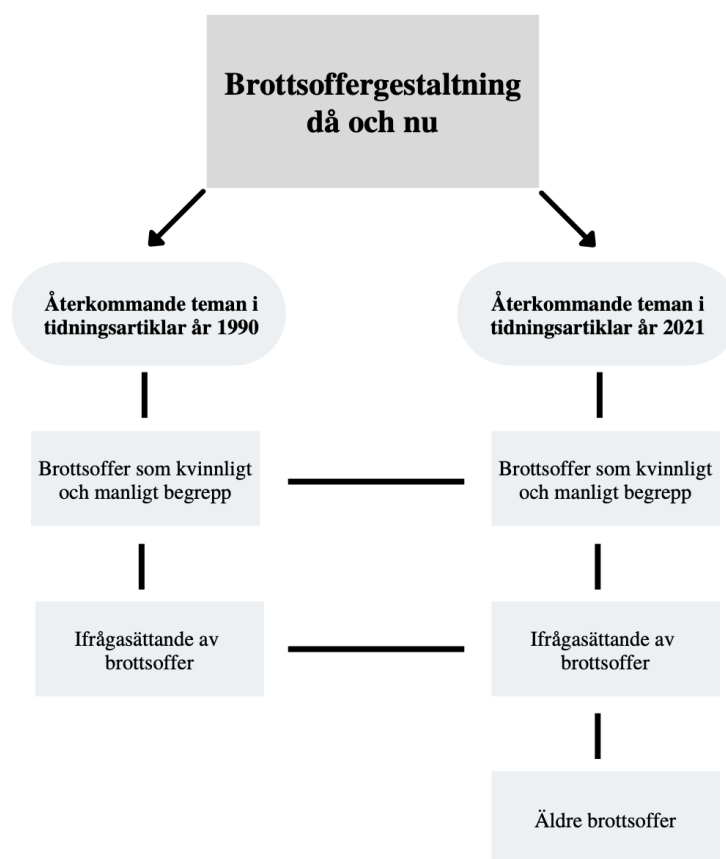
Brottsoffergestaltning då och nu

Återkommande teman i tidningsartiklar år 1990

Återkommande teman i tidningsartiklar år 2021

Brottsoffer som kvinnligt och manligt begrepp

Brottsoffer som kvinnligt och manligt begrepp

Ifrågasättande av brottsoffer

Ifrågasättande av brottsoffer

Äldre brottsoffer